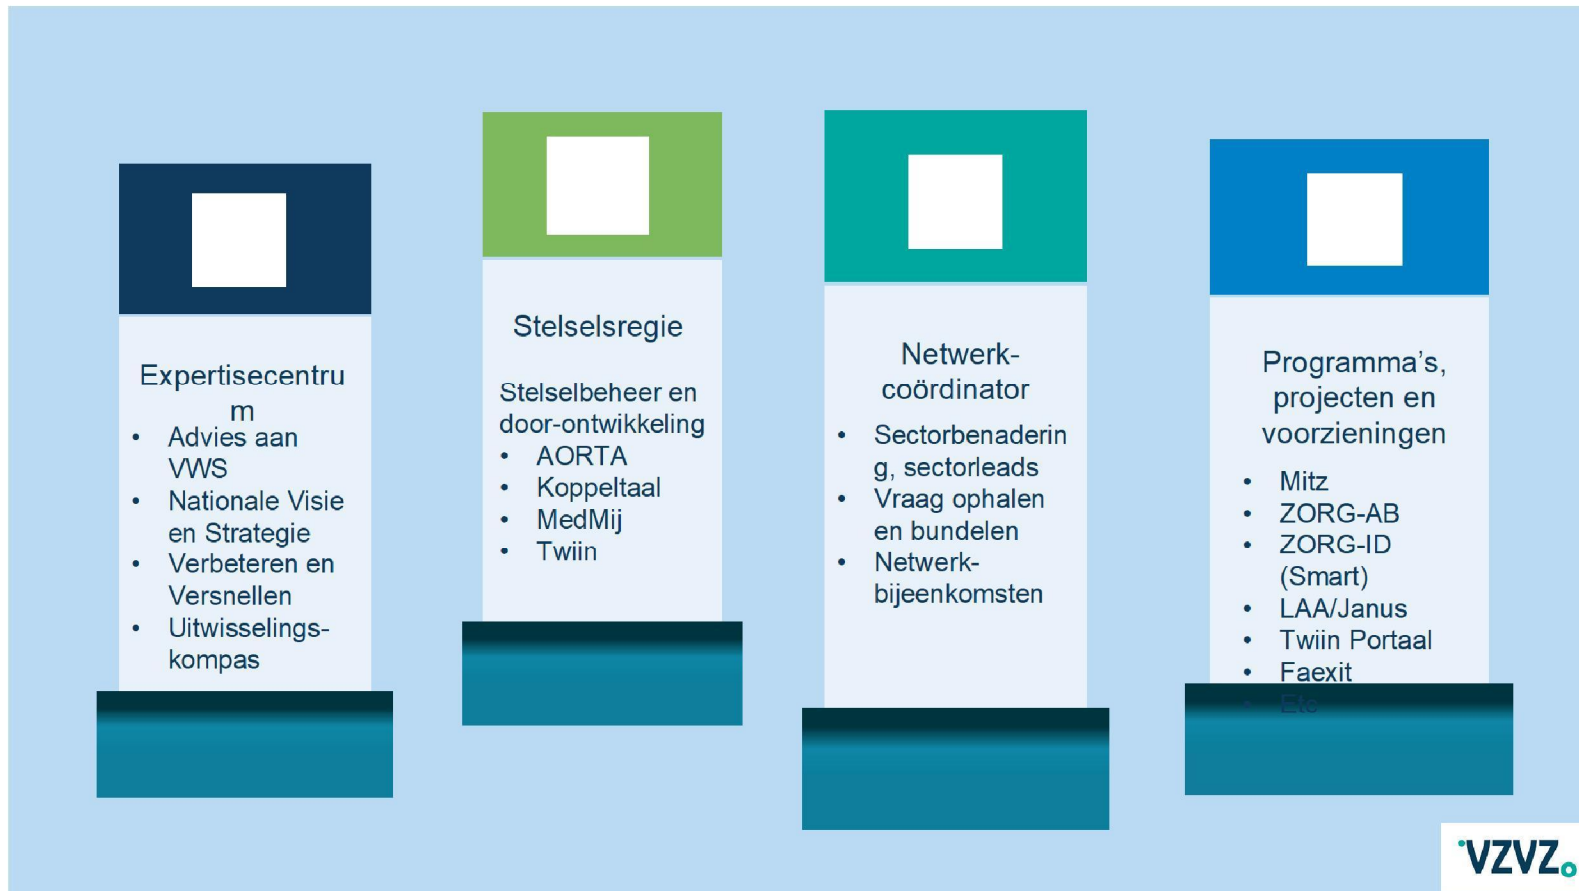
Expertisecentrum

- Advies aan VWS
- Nationale Visie en Strategie
- Verbeteren en Versnellen
- Uitwisselings-kompas

Stelselsregie

Stelselbeheer en door-ontwikkeling

- AORTA
- Koppeltaal
- MedMij
- Twiin

Netwerk-coördinator

- Sectorbenadering, sectorleads
- Vraag ophalen en bundelen
- Netwerk-bijeenkomsten

Programma's, projecten en voorzieningen

- Mitz
- ZORG-AB
- ZORG-ID (Smart)
- LAA/Janus
- Twiin Portaal
- Faexit
- Etc

VZVZ